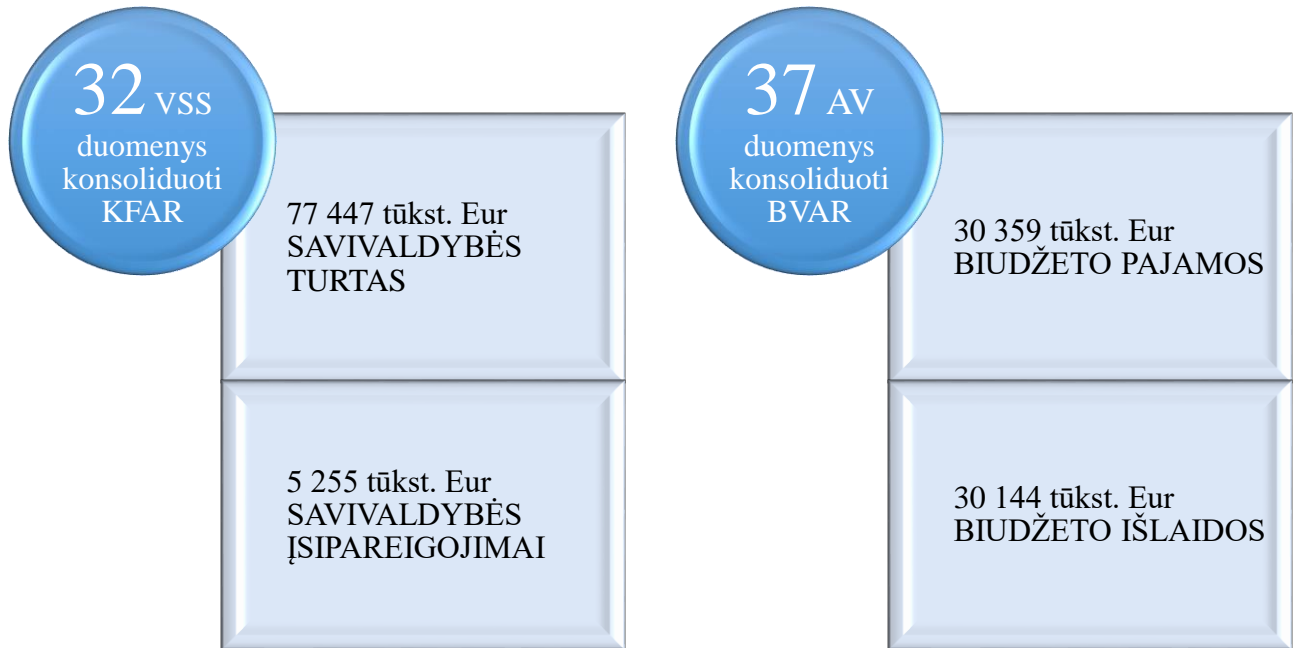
32 VSS duomenys konsoliduoti KFAR

77 447 tūkst. Eur SAVIVALDYBĖS TURTAS

5 255 tūkst. Eur SAVIVALDYBĖS ĮSIPAREIGOJIMAI

37 AV duomenys konsoliduoti BVAR

30 359 tūkst. Eur BIUDŽETO PAJAMOS

30 144 tūkst. Eur BIUDŽETO IŠLAIDOS